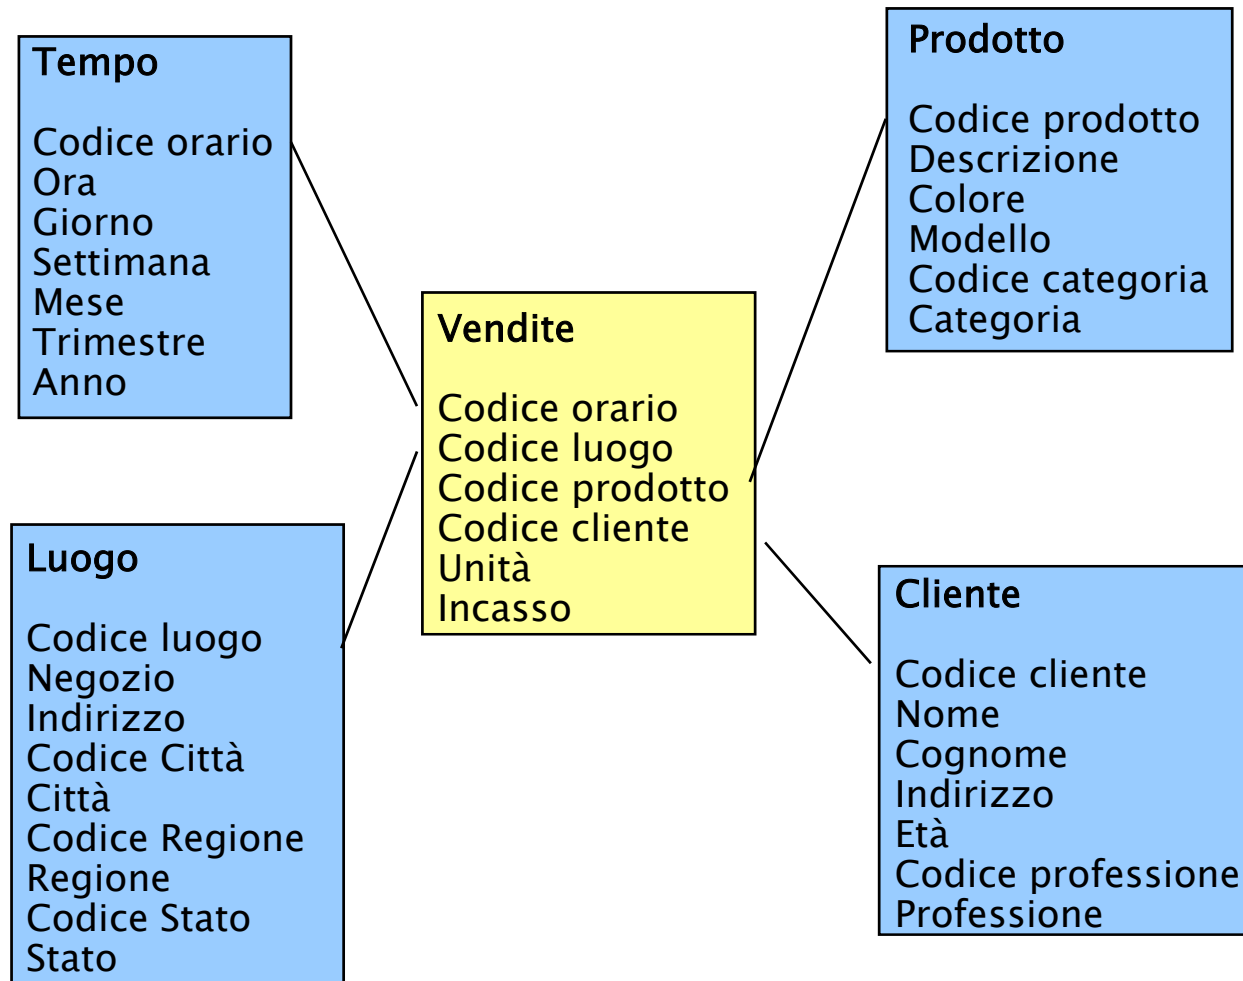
Tempo

Codice orario
Ora
Giorno
Settimana
Mese
Trimestre
Anno

Prodotto

Codice prodotto
Descrizione
Colore
Modello
Codice categoria
Categoria

Vendite

Codice orario
Codice luogo
Codice prodotto
Codice cliente
Unità
Incasso

Luogo

Codice luogo
Negozio
Indirizzo
Codice Città
Città
Codice Regione
Regione
Codice Stato
Stato

Cliente

Codice cliente
Nome
Cognome
Indirizzo
Età
Codice professione
Professione